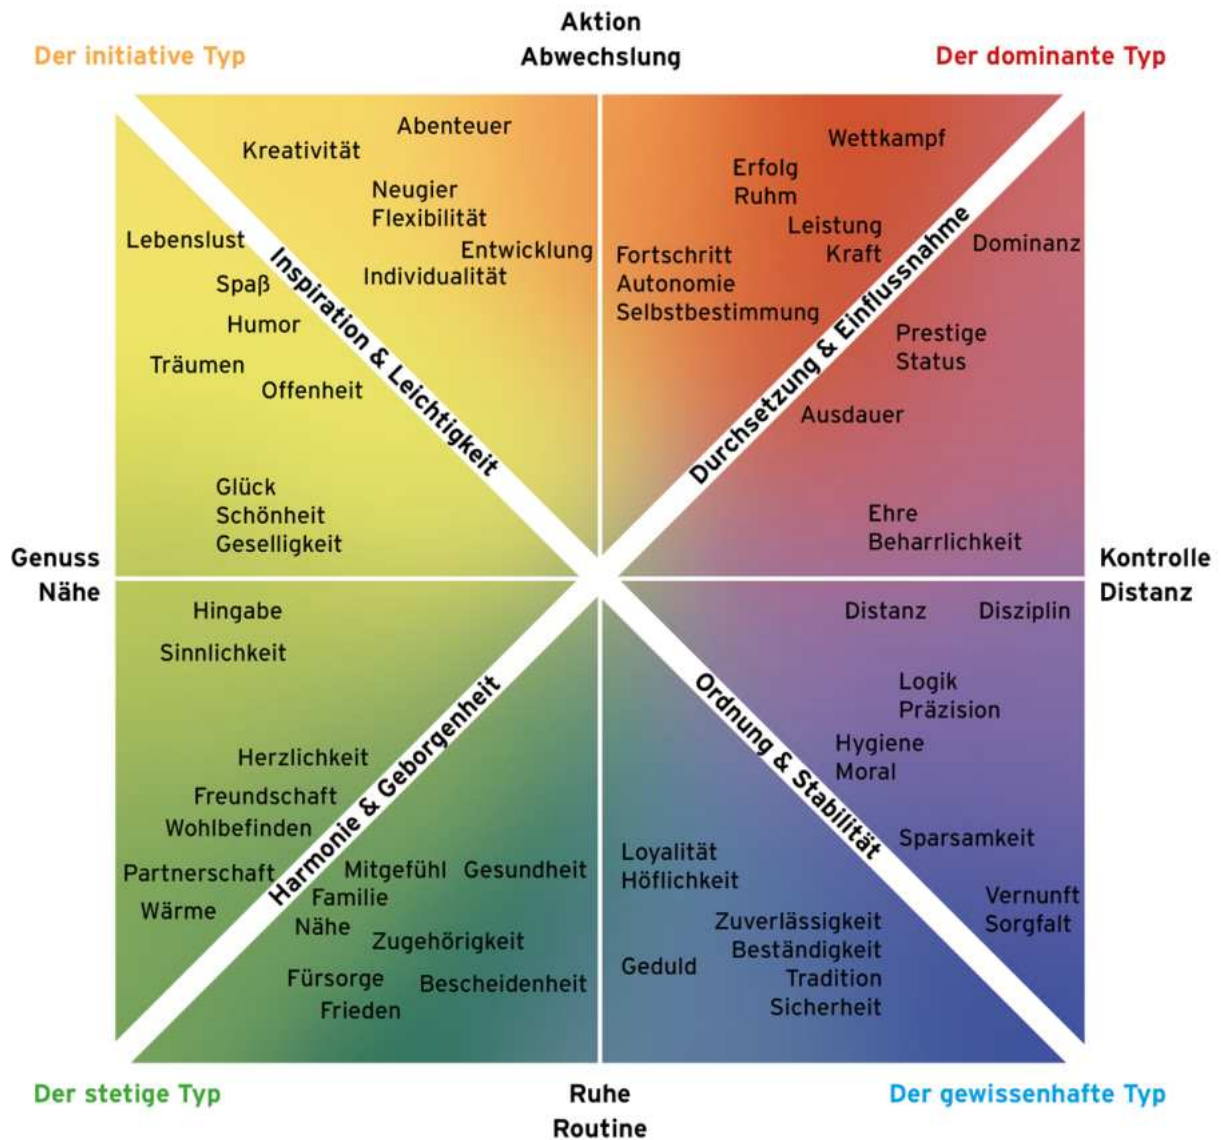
Der initiative Typ

Aktion
Abwechslung

Der dominante Typ

Abenteuer
Kreativität
Neugier
Flexibilität
Entwicklung
Individualität
Lebenslust
Spaß
Humor
Träumen
Offenheit
Glück
Schönheit
Geselligkeit

Inspiration & Leichtigkeit

Wettkampf
Erfolg
Ruhm
Leistung
Kraft
Fortschritt
Autonomie
Selbstbestimmung
Dominanz
Prestige
Status
Ausdauer
Ehre
Beharrlichkeit

Durchsetzung & Einflussnahme

Genuss
Nähe

Kontrolle
Distanz

Hingabe
Sinnlichkeit
Herzlichkeit
Freundschaft
Wohlbefinden
Partnerschaft
Wärme
Mitgefühl
Gesundheit
Familie
Nähe
Zugehörigkeit
Fürsorge
Frieden
Bescheidenheit

Harmonie & Geborgenheit

Distanz
Disziplin
Logik
Präzision
Hygiene
Moral
Sparsamkeit
Vernunft
Sorgfalt
Loyalität
Höflichkeit
Zuverlässigkeit
Beständigkeit
Tradition
Sicherheit
Geduld

Ordnung & Stabilität

Der stetige Typ

Ruhe
Routine

Der gewissenhafte Typ